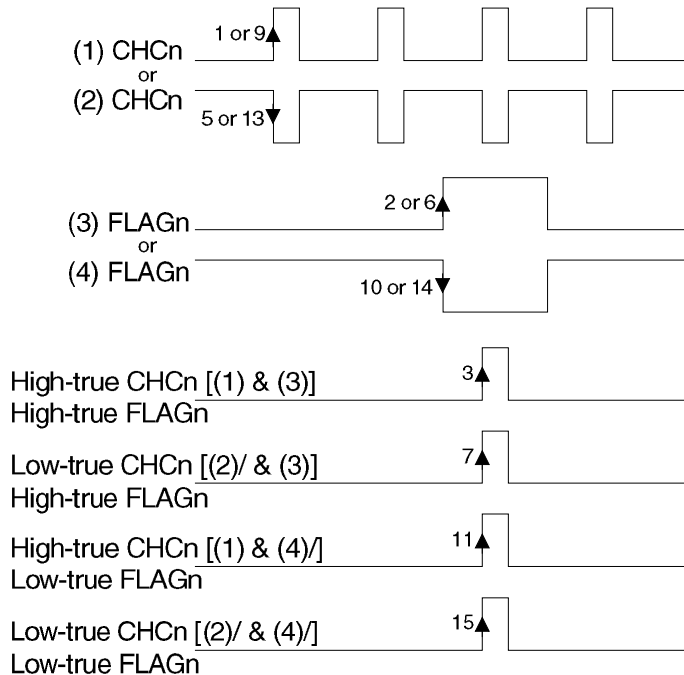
(1) CHCn
or
(2) CHCn

1 or 9

5 or 13

(3) FLAGn
or
(4) FLAGn

2 or 6

10 or 14

High-true CHCn [(1) & (3)]
High-true FLAGn

3

Low-true CHCn [(2)/ & (3)]
High-true FLAGn

7

High-true CHCn [(1) & (4)/]
Low-true FLAGn

11

Low-true CHCn [(2)/ & (4)/]
Low-true FLAGn

15